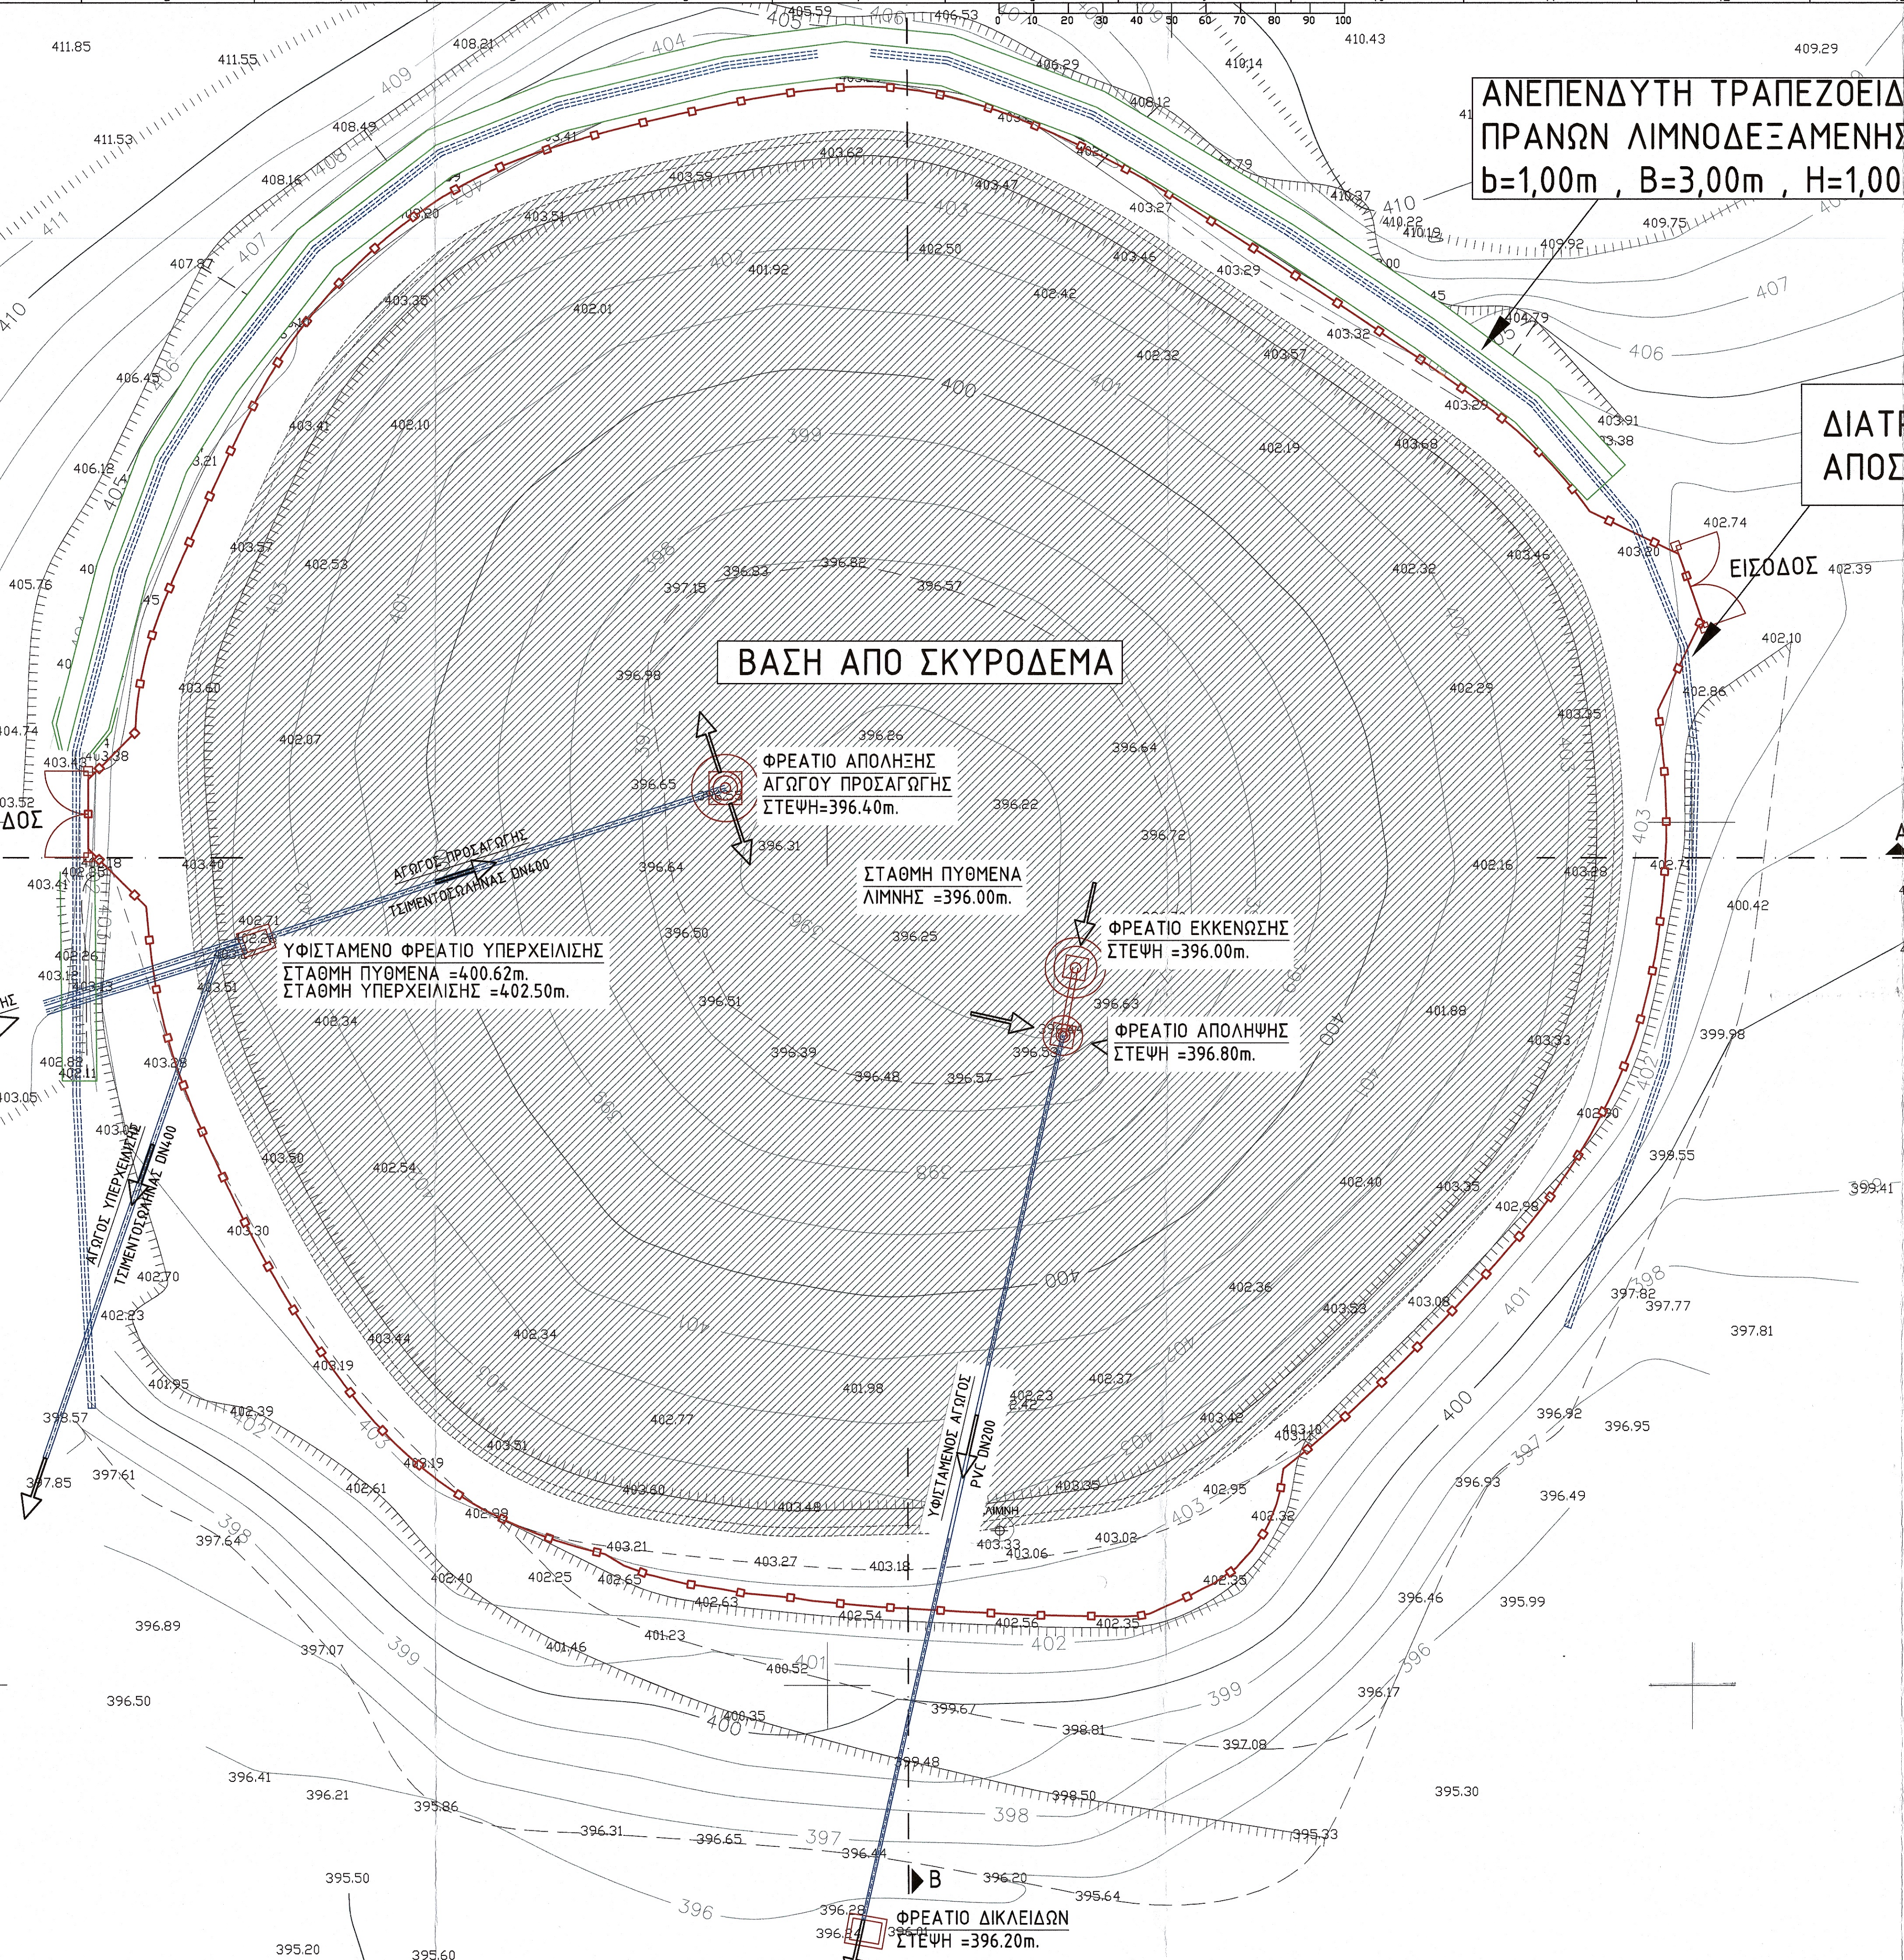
ΑΝΕΠΕΝΔΥΤΗ ΤΡΑΠΕΖΟΕΙΔ
ΠΡΑΝΩΝ ΛΙΜΝΟΔΕΞΑΜΕΝΗΣ
b=1,00m , B=3,00m , H=1,00

ΔΙΑΤ
ΑΠΟΣ

ΕΙΣΟΔΟΣ

ΒΑΣΗ ΑΠΟ ΣΚΥΡΟΔΕΜΑ

ΦΡΕΑΤΙΟ ΑΠΟΛΗΞΗΣ
ΑΓΩΓΟΥ ΠΡΟΣΑΓΩΓΗΣ
ΣΤΕΨΗ=396.40m.

ΑΓΩΓΟΣ ΠΡΟΣΑΓΩΓΗΣ
ΤΣΙΜΕΝΤΟΣΩΛΗΝΑΣ DN400

ΣΤΑΘΜΗ ΠΥΘΜΕΝΑ
ΛΙΜΝΗΣ =396.00m.

ΦΡΕΑΤΙΟ ΕΚΚΕΝΩΣΗΣ
ΣΤΕΨΗ =396.00m.

ΥΦΙΣΤΑΜΕΝΟ ΦΡΕΑΤΙΟ ΥΠΕΡΧΕΙΛΙΣΗΣ
ΣΤΑΘΜΗ ΠΥΘΜΕΝΑ =400.62m.
ΣΤΑΘΜΗ ΥΠΕΡΧΕΙΛΙΣΗΣ =402.50m.

ΦΡΕΑΤΙΟ ΑΠΟΛΗΨΗΣ
ΣΤΕΨΗ =396.80m.

ΑΓΩΓΟΣ ΥΠΕΡΧΕΙΛΙΣΗΣ
ΤΣΙΜΕΝΤΟΣΩΛΗΝΑΣ DN400

ΥΦΙΣΤΑΜΕΝΟΣ ΑΓΩΓΟΣ
PVC DN200

ΛΙΜΝΗ

ΦΡΕΑΤΙΟ ΔΙΚΛΕΙΔΩΝ
ΣΤΕΨΗ =396.20m.

B

ΔΟΣ

0 10 20 30 40 50 60 70 80 90 100

411.85 411.55 408.21 405.59 406.53 410.43 409.29 411.53 408.49 408.16 406.29 408.12 410.14 407.87 406.45 406.18 405.76 404.74 403.32 403.41 403.12 402.88 403.05 403.62 403.59 403.47 403.51 403.27 402.50 401.92 402.01 403.35 402.42 403.46 403.29 403.32 402.32 403.57 402.10 403.41 402.19 403.68 403.25 403.91 402.74 402.39 403.57 402.53 396.83 396.82 396.57 397.18 402.32 403.46 403.80 402.10 403.60 396.98 402.29 402.86 403.35 402.07 396.26 396.64 396.65 396.22 396.31 396.72 402.16 403.28 396.64 403.40 402.71 400.42 396.50 396.25 396.51 396.63 401.88 403.33 402.34 396.39 396.48 396.57 399.98 403.28 403.60 402.54 403.30 402.40 403.35 399.55 399.41 402.98 402.70 402.23 402.36 403.53 403.08 397.82 397.77 397.81 403.44 402.34 403.19 401.95 402.39 401.98 402.77 402.23 402.37 403.40 403.10 396.92 396.95 398.57 397.61 397.85 397.64 402.61 403.51 403.60 403.48 402.35 402.95 396.93 396.49 403.21 403.27 403.18 403.39 403.06 403.03 402.32 402.40 402.25 402.65 402.63 402.54 402.56 402.33 402.53 396.46 395.99 396.89 397.07 401.46 401.23 400.52 399.67 398.81 397.08 396.17 396.50 400.35 399.48 398.50 395.30 396.41 396.21 395.86 396.31 396.65 396.44 395.23 396.20 395.64 395.50 396.28 395.20 395.60